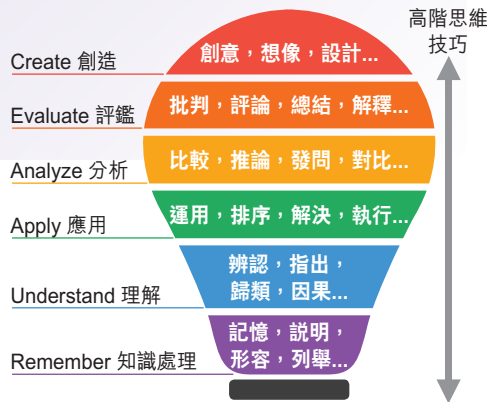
高階思維技巧

Create 創造
創意，想像，設計...

Evaluate 評鑑
批判，評論，總結，解釋...

Analyze 分析
比較，推論，發問，對比...

Apply 應用
運用，排序，解決，執行...

Understand 理解
辨認，指出，歸類，因果...

Remember 知識處理
記憶，說明，形容，列舉...